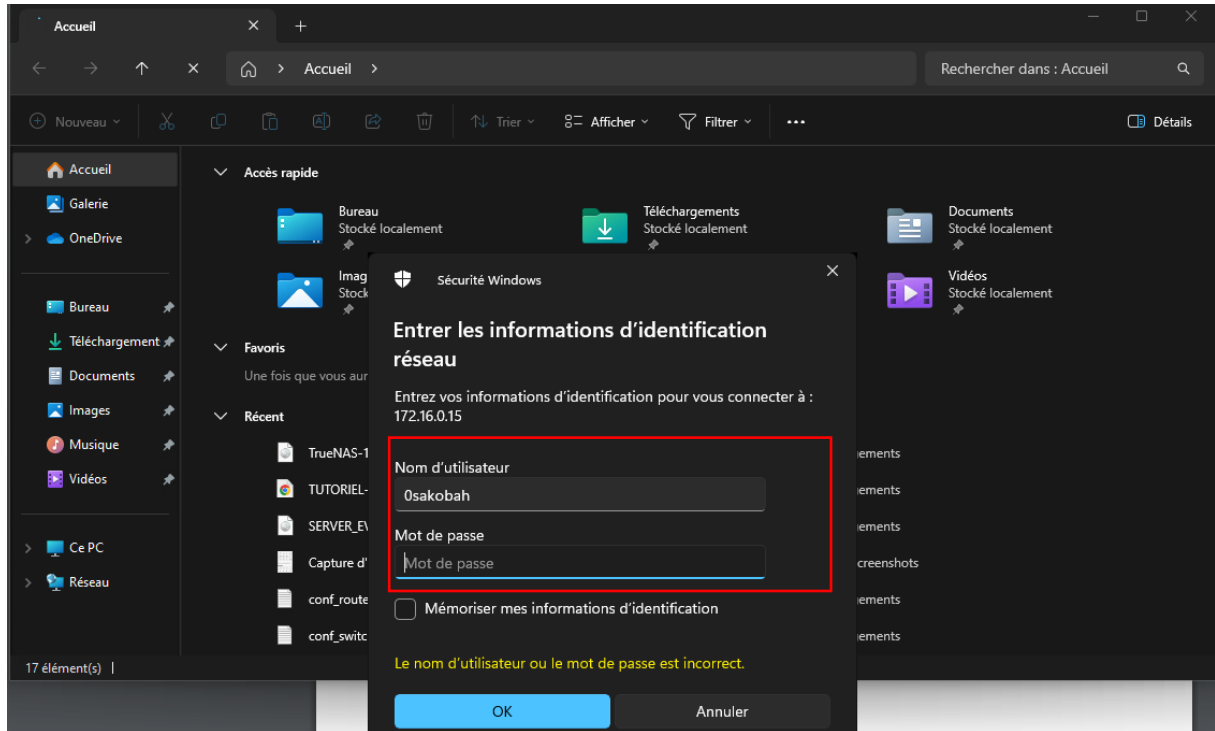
Accueil

Accueil >

Rechercher dans : Accueil

Nouveau

Trier

Afficher

Filtrer

...

Détails

Accueil

Galerie

OneDrive

Bureau

Téléchargement

Documents

Images

Musique

Vidéos

Ce PC

Réseau

17 élément(s) |

Accès rapide

Bureau
Stocké localement

Téléchargements
Stocké localement

Documents
Stocké localement

Imag
Stock

Vidéos
Stocké localement

Favoris

Une fois que vous aur

Récent

TrueNAS-1

TUTORIEL-

SERVER_E\

Capture d'

conf_route

conf_switc

ements

ements

ements

creenshots

ements

ements

Sécurité Windows

Entrer les informations d'identification réseau

Entrez vos informations d'identification pour vous connecter à : 172.16.0.15

Nom d'utilisateur

0sakobah

Mot de passe

Mot de passe

Mémoriser mes informations d'identification

Le nom d'utilisateur ou le mot de passe est incorrect.

OK

Annuler